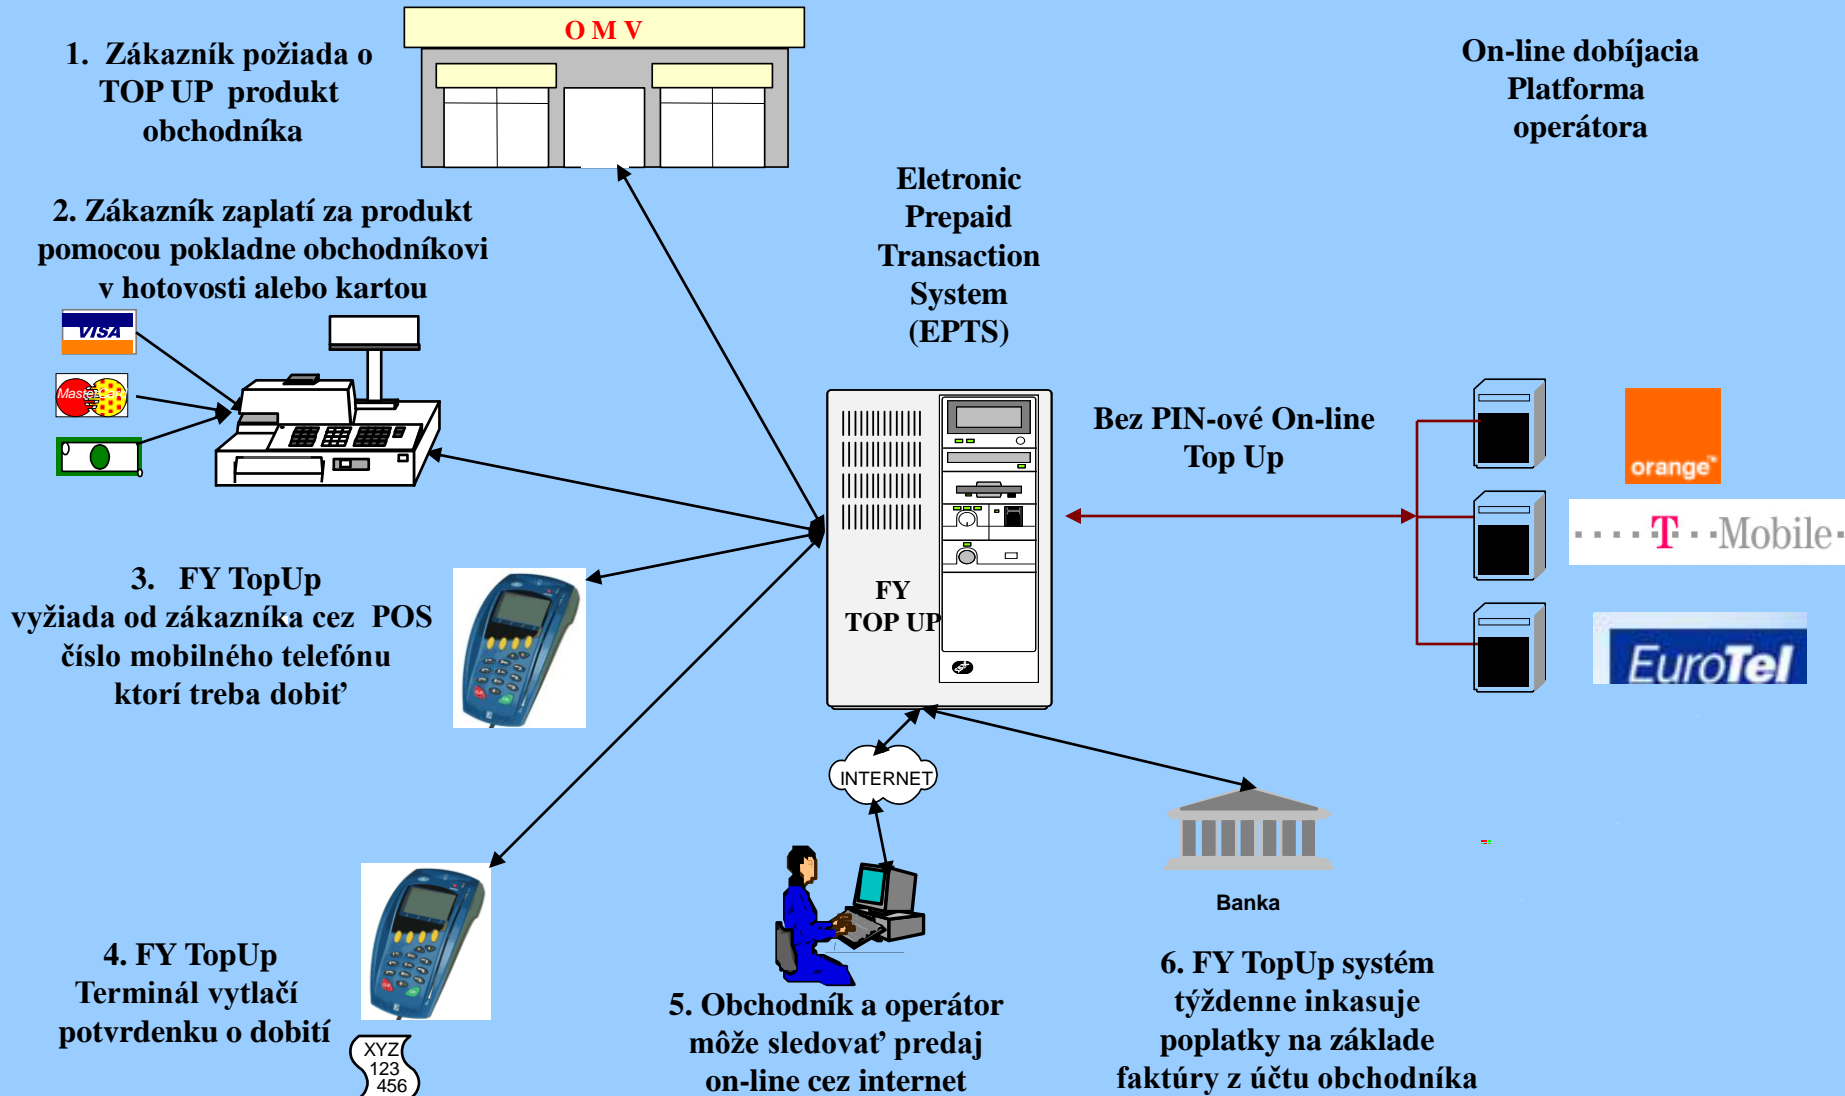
1. Zákazník požiada o TOP UP produkt obchodníka

O M V

On-line dobíjacia Platforma operátora

2. Zákazník zaplatí za produkt pomocou pokladne obchodníkovi v hotovosti alebo kartou

VISA

MasterCard

Eletronic Prepaid Transaction System (EPTS)

Bez PIN-ové On-line Top Up

orange

T · · Mobile

EuroTel

FY TOP UP

3. FY TopUp vyžiada od zákazníka cez POS číslo mobilného telefónu ktorí treba dobiť

INTERNET

Banka

4. FY TopUp Terminál vytlačí potvrdenku o dobití

XYZ 123 456

5. Obchodník a operátor môže sledovať predaj on-line cez internet

6. FY TopUp systém týždenne inkasuje poplatky na základe faktúry z účtu obchodníka